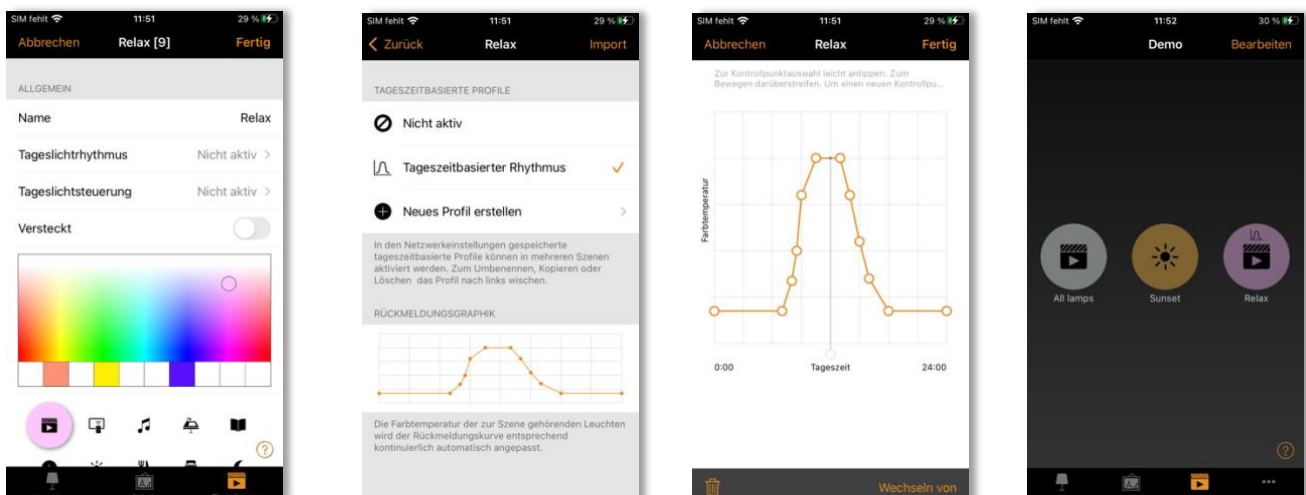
SIM fehlt 11:51 29 %

Abbrechen Relax [9] Fertig

ALLGEMEIN

Name Relax

Tageslichtrhythmus Nicht aktiv >

Tageslichtsteuerung Nicht aktiv >

Versteckt

SIM fehlt 11:51 29 %

< Zurück Relax Import

TAGESZEITBASIERTE PROFILE

Nicht aktiv

Tageszeitbasierter Rhythmus ✓

Neues Profil erstellen >

In den Netzwerkeinstellungen gespeicherte tageszeitbasierte Profile können in mehreren Szenen aktiviert werden. Zum Umbenennen, Kopieren oder Löschen das Profil nach links wischen.

RÜCKMELDUNGSGRAPHIK

Die Farbtemperatur der zur Szene gehörenden Leuchten wird der Rückmeldungskurve entsprechend kontinuierlich automatisch angepasst.

SIM fehlt 11:51 29 %

Abbrechen Relax Fertig

Zur Kontrollpunktauswahl leicht antippen. Zum Bewegen darüberstreifen. Um einen neuen Kontrollpu...

Farbtemperatur

0:00 Tageszeit 24:00

Wechseln von

SIM fehlt 11:52 30 %

Demo Bearbeiten

All lamps Sunset Relax